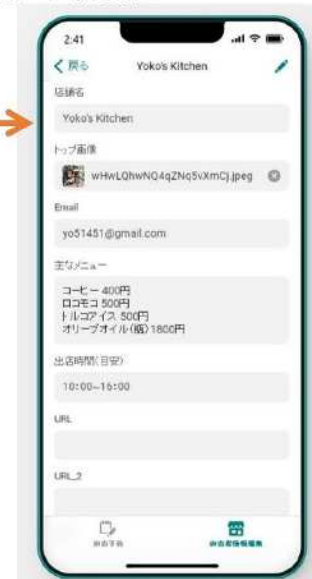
2:41

く戻る Yoko's Kitchen

店舗名

Yoko's Kitchen

トップ画像

wHwLQhwNQ4qZNq5vXmCj.jpeg

Email

yo51451@gmail.com

主なメニュー

コーヒー 400円
ロコモコ 500円
トルコアイス 500円
オリーブオイル(瓶) 1800円

出店時間(目安)

10:00~16:00

URL

URL_2

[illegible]

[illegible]